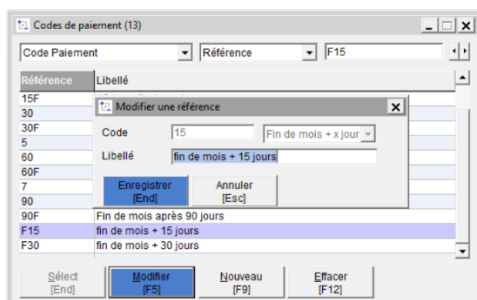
Codes de paiement (13)

Code Paiement
Référence
F15

| Référence | Libellé |
|---|---|
| 15F | |
| 30 | |
| 30F | |
| 5 | |
| 60 | |
| 60F | |
| 7 | |
| 90 | |
| 90F | Fin de mois après 90 jours |
| F15 | fin de mois + 15 jours |
| F30 | fin de mois + 30 jours |

Modifier une référence

Code 15 Fin de mois + x jour
Libellé fin de mois + 15 jours

Enregistrer [End]
Annuler [Esc]

Sélect [End]
Modifier [F5]
Nouveau [F9]
Effacer [F12]